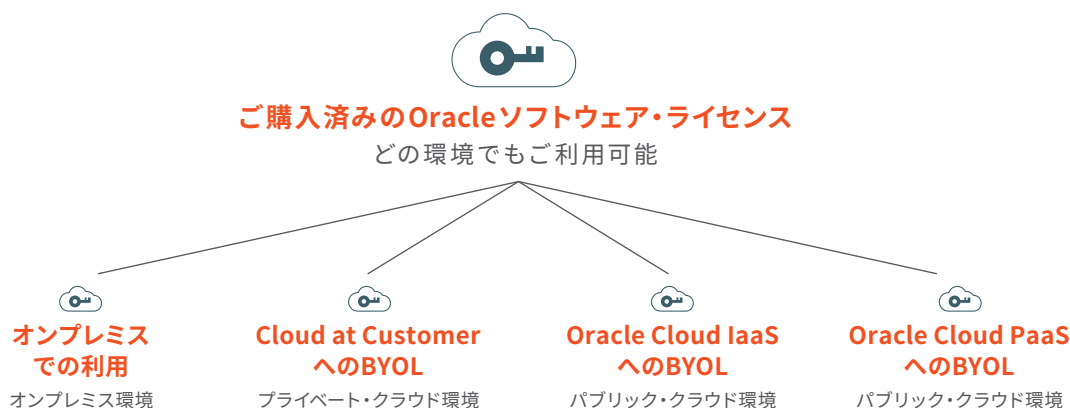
ご購入済みのOracleソフトウェア・ライセンス
どの環境でもご利用可能

オンプレミス
での利用
オンプレミス環境

Cloud at Customer
へのBYOL
プライベート・クラウド環境

Oracle Cloud IaaS
へのBYOL
パブリック・クラウド環境

Oracle Cloud PaaS
へのBYOL
パブリック・クラウド環境